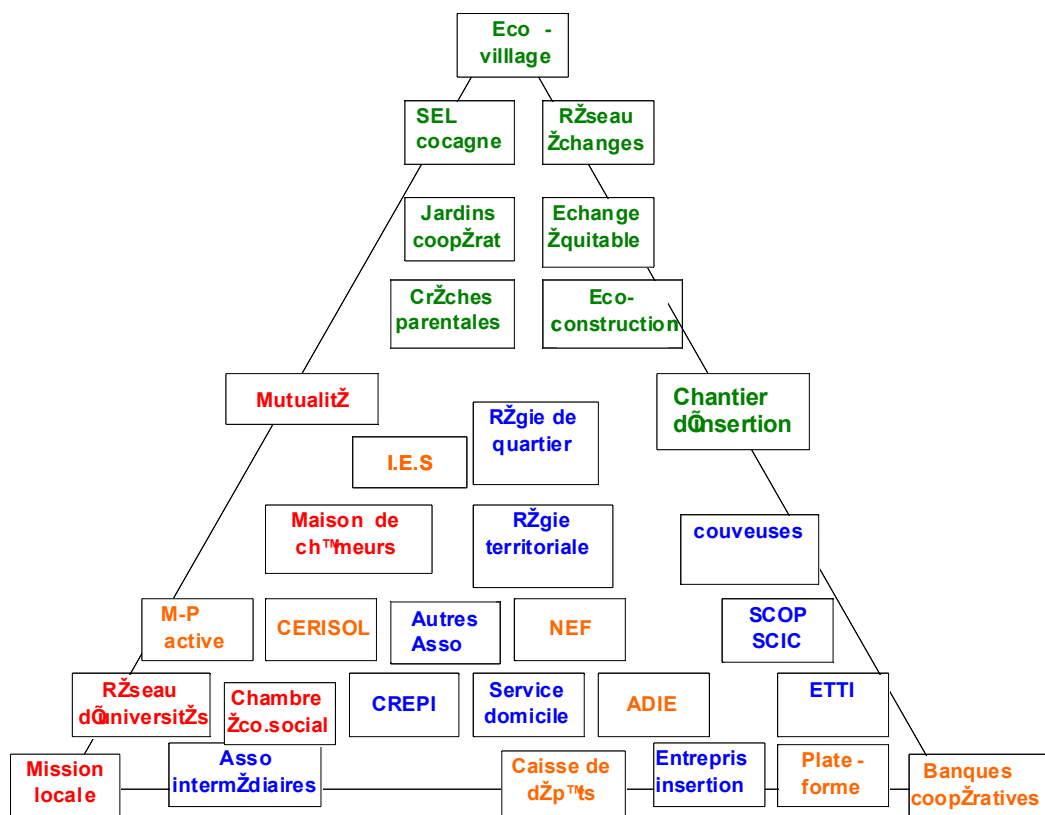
Eco - villlage

SEL cocagne

RŽseau Žchanges

Jardins coopŽrat

Echange Žquitable

CrŽches parentales

Eco-construction

MutualitŽ

Chantier dÕinsertion

RŽgie de quartier

I.E.S

Maison de ch™meurs

RŽgie territoriale

couveuses

M-P active

CERISOL

Autres Asso

NEF

SCOP SCIC

RŽseau dÕuniversitŽs

Chambre Žco.social

CREPI

Service domicile

ADIE

ETTI

Mission locale

Asso intermŽdiaires

Caisse de dŽp™ts

Entrepris insertion

Plate - forme

Banques coopŽratives